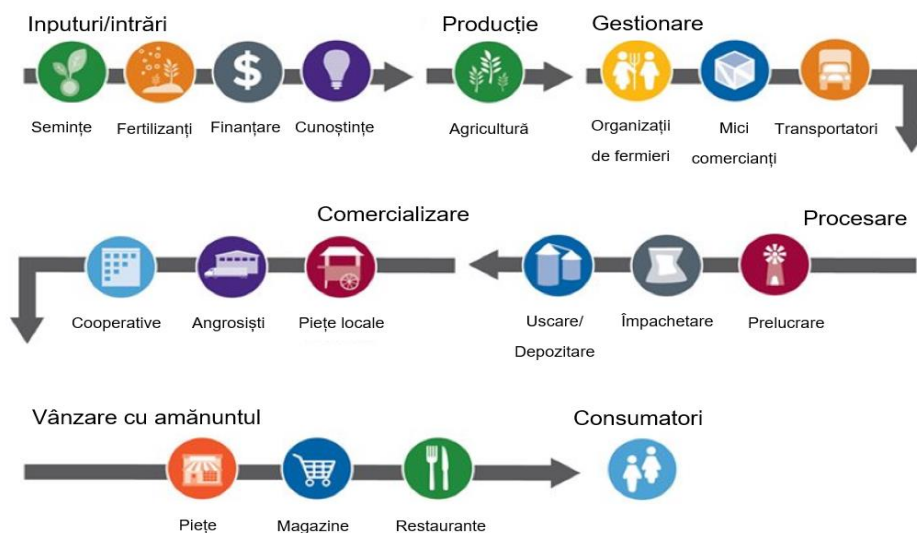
Inputuri/intrări

Semințe Fertilizanți Finanțare Cunoștințe

Producție

Agricultură

Gestionare

Organizații de fermieri Mici comercianți Transportatori

Comercializare

Cooperative Angrosiști Piețe locale

Procesare

Uscare/ Depozitare Împachetare Prelucrare

Vânzare cu amănuntul

Piețe Magazine Restaurante

Consumatori